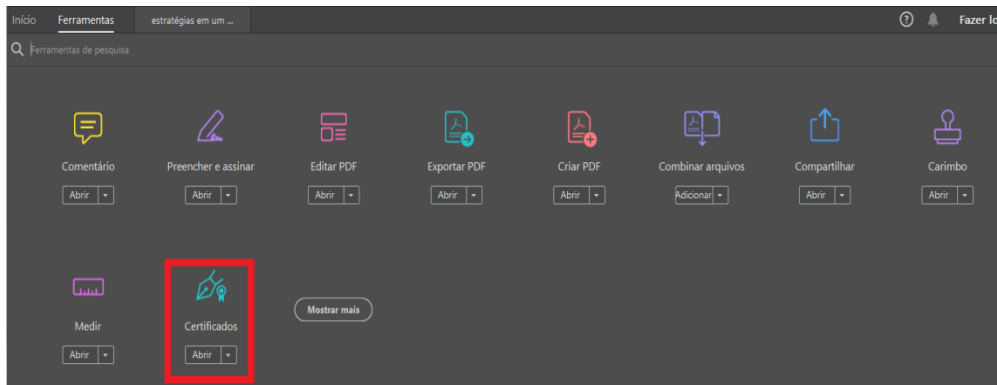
Início Ferramentas estratégias em um ...

Fazer lo

Ferramentas de pesquisa

Comentário
Abrir

Preencher e assinar
Abrir

Editar PDF
Abrir

Exportar PDF
Abrir

Criar PDF
Abrir

Combinar arquivos
Adicionar

Compartilhar
Abrir

Carimbo
Abrir

Medir
Abrir

Certificados
Abrir

Mostrar mais